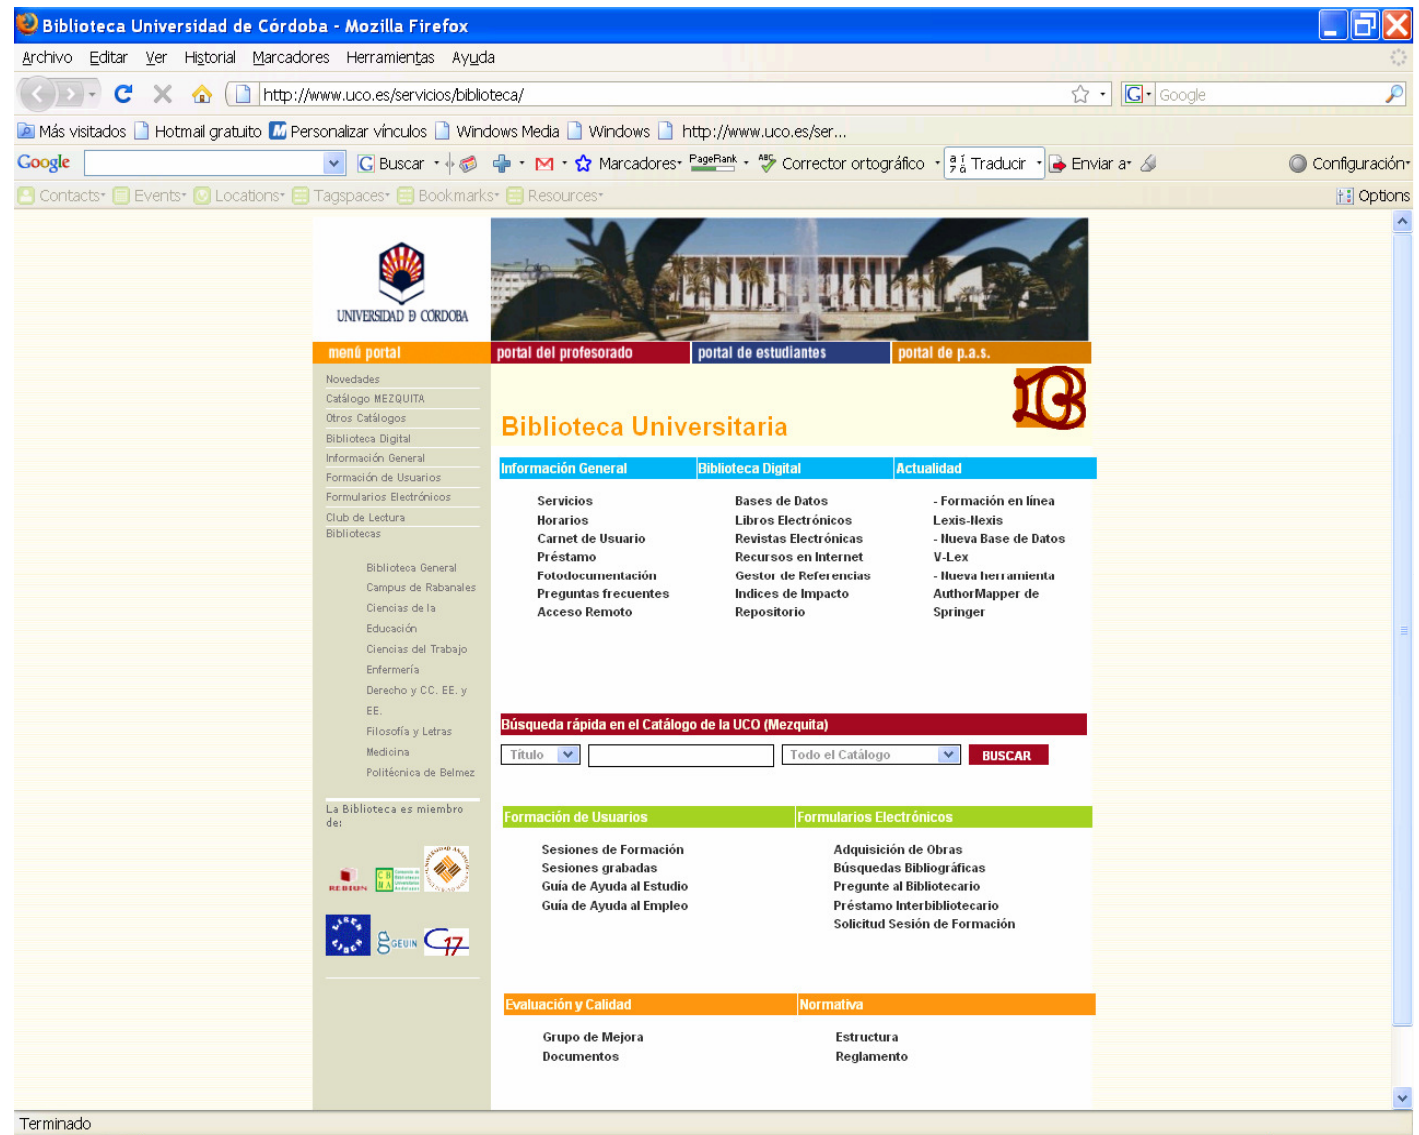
Biblioteca Universidad de Córdoba - Mozilla Firefox

Archivo Editar Ver Historial Marcadores Herramientas Ayuda

http://www.uco.es/servicios/biblioteca/

Google

Más visitados Hotmail gratuito Personalizar vínculos Windows Media Windows http://www.uco.es/ser...

Google Buscar Marcadores PageRank Corrector ortográfico Traducir Enviar a Configuración

Contacts Events Locations Tagspaces Bookmarks Resources Options

UNIVERSIDAD D CORDOBA

menú portal | portal del profesorado | portal de estudiantes | portal de p.a.s.

Novedades
Catálogo MEZQUITA
Otros Catálogos
Biblioteca Digital
Información General
Formación de Usuarios
Formularios Electrónicos
Club de Lectura
Bibliotecas

Biblioteca General
Campus de Rabanales
Ciencias de la Educación
Ciencias del Trabajo
Enfermería
Derecho y CC. EE. y EE.
Filosofía y Letras
Medicina
Politécnica de Belmez

La Biblioteca es miembro de:

REBIUN

GEUIN

G17

Biblioteca Universitaria

| Información General | Biblioteca Digital | Actualidad |
|---|---|---|
| Servicios | Bases de Datos | - Formación en línea Lexis-Nexis |
| Horarios | Libros Electrónicos | - Nueva Base de Datos V-Lex |
| Carnet de Usuario | Revistas Electrónicas | - Nueva herramienta AuthorMapper de Springer |
| Préstamo | Recursos en Internet | |
| Fotodocumentación | Gestor de Referencias | |
| Preguntas frecuentes | Indices de Impacto | |
| Acceso Remoto | Repositorio | |

Búsqueda rápida en el Catálogo de la UCO (Mezquita)

Título | Todo el Catálogo | BUSCAR

| Formación de Usuarios | Formularios Electrónicos |
|---|---|
| Sesiones de Formación | Adquisición de Obras |
| Sesiones grabadas | Búsquedas Bibliográficas |
| Guía de Ayuda al Estudio | Pregunte al Bibliotecario |
| Guía de Ayuda al Empleo | Préstamo Interbibliotecario |
| | Solicitud Sesión de Formación |

| Evaluación y Calidad | Normativa |
|---|---|
| Grupo de Mejora | Estructura |
| Documentos | Reglamento |

Terminado